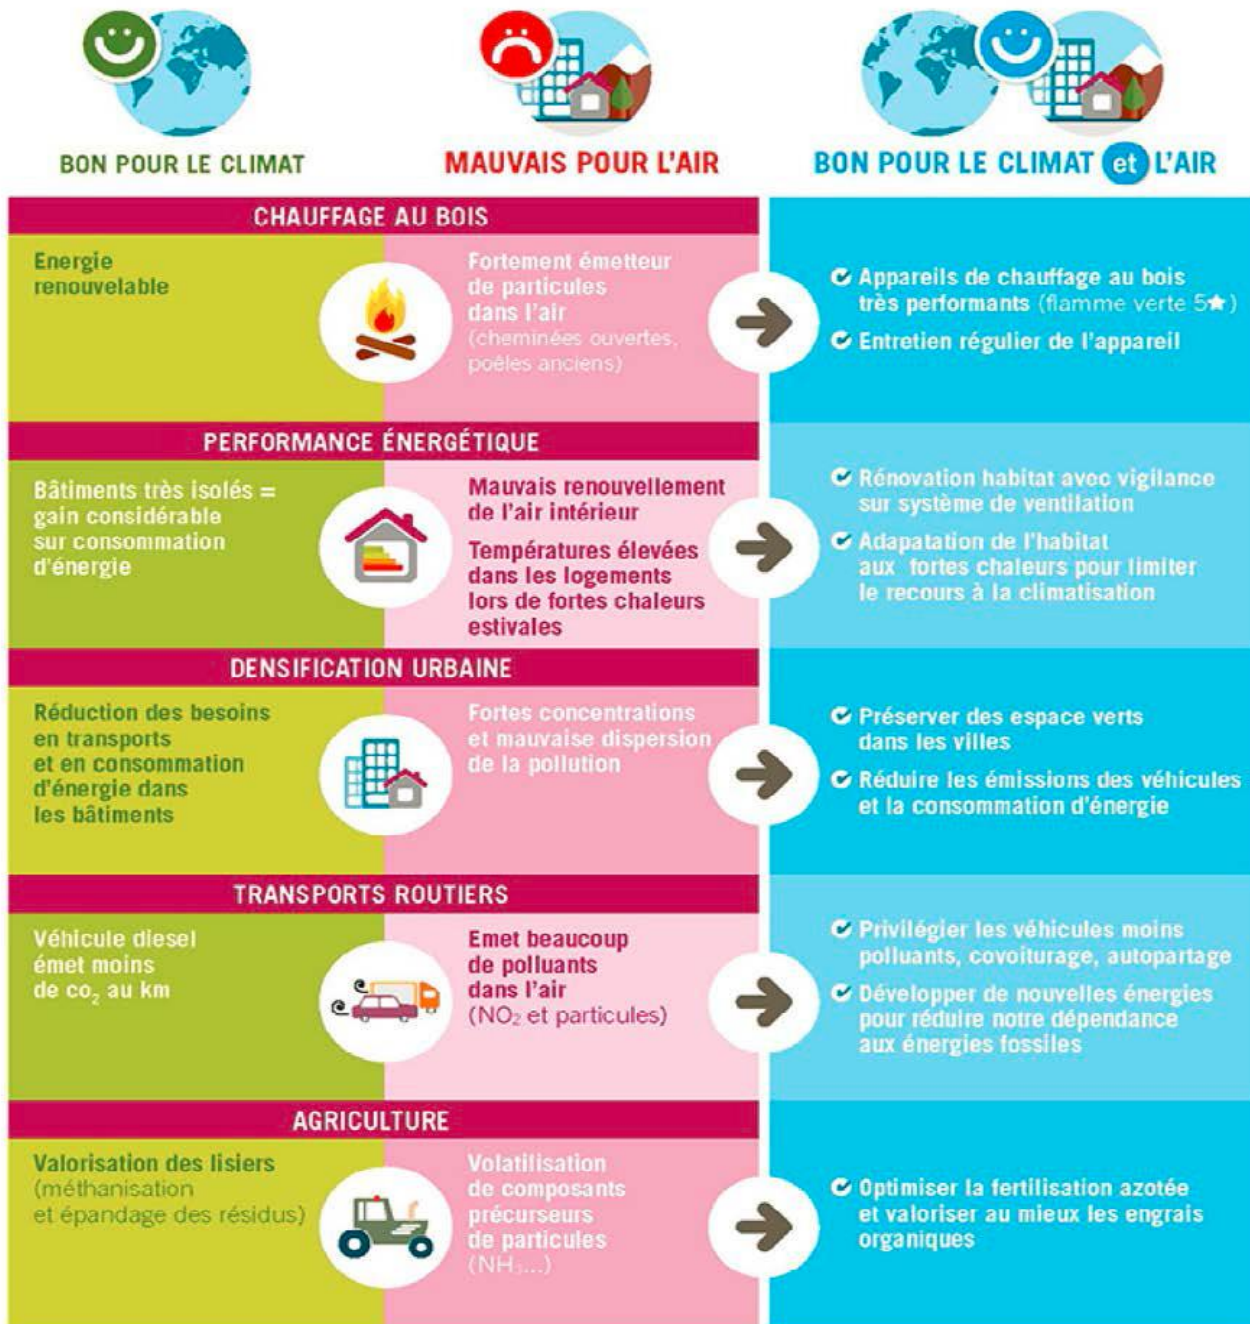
BON POUR LE CLIMAT

MAUVAIS POUR L'AIR

BON POUR LE CLIMAT et L'AIR

CHAUFFAGE AU BOIS

Energie renouvelable

Fortement émetteur de particules dans l'air (cheminées ouvertes, poêles anciens)

Appareils de chauffage au bois très performants (flamme verte 5★)

Entretien régulier de l'appareil

PERFORMANCE ÉNERGÉTIQUE

Bâtiments très isolés = gain considérable sur consommation d'énergie

Mauvais renouvellement de l'air intérieur

Températures élevées dans les logements lors de fortes chaleurs estivales

Rénovation habitat avec vigilance sur système de ventilation

Adapatation de l'habitat aux fortes chaleurs pour limiter le recours à la climatisation

DENSIFICATION URBAINE

Réduction des besoins en transports et en consommation d'énergie dans les bâtiments

Fortes concentrations et mauvaise dispersion de la pollution

Préserver des espace verts dans les villes

Réduire les émissions des véhicules et la consommation d'énergie

TRANSPORTS ROUTIERS

Véhicule diesel émet moins de $co_2$ au km

Emet beaucoup de polluants dans l'air ($NO_2$ et particules)

Privilégier les véhicules moins polluants, covoiturage, autopartage

Développer de nouvelles énergies pour réduire notre dépendance aux énergies fossiles

AGRICULTURE

Valorisation des lisiers (méthanisation et épandage des résidus)

Volatilisation de composants précurseurs de particules ($NH_3$...)

Optimiser la fertilisation azotée et valoriser au mieux les engrais organiques